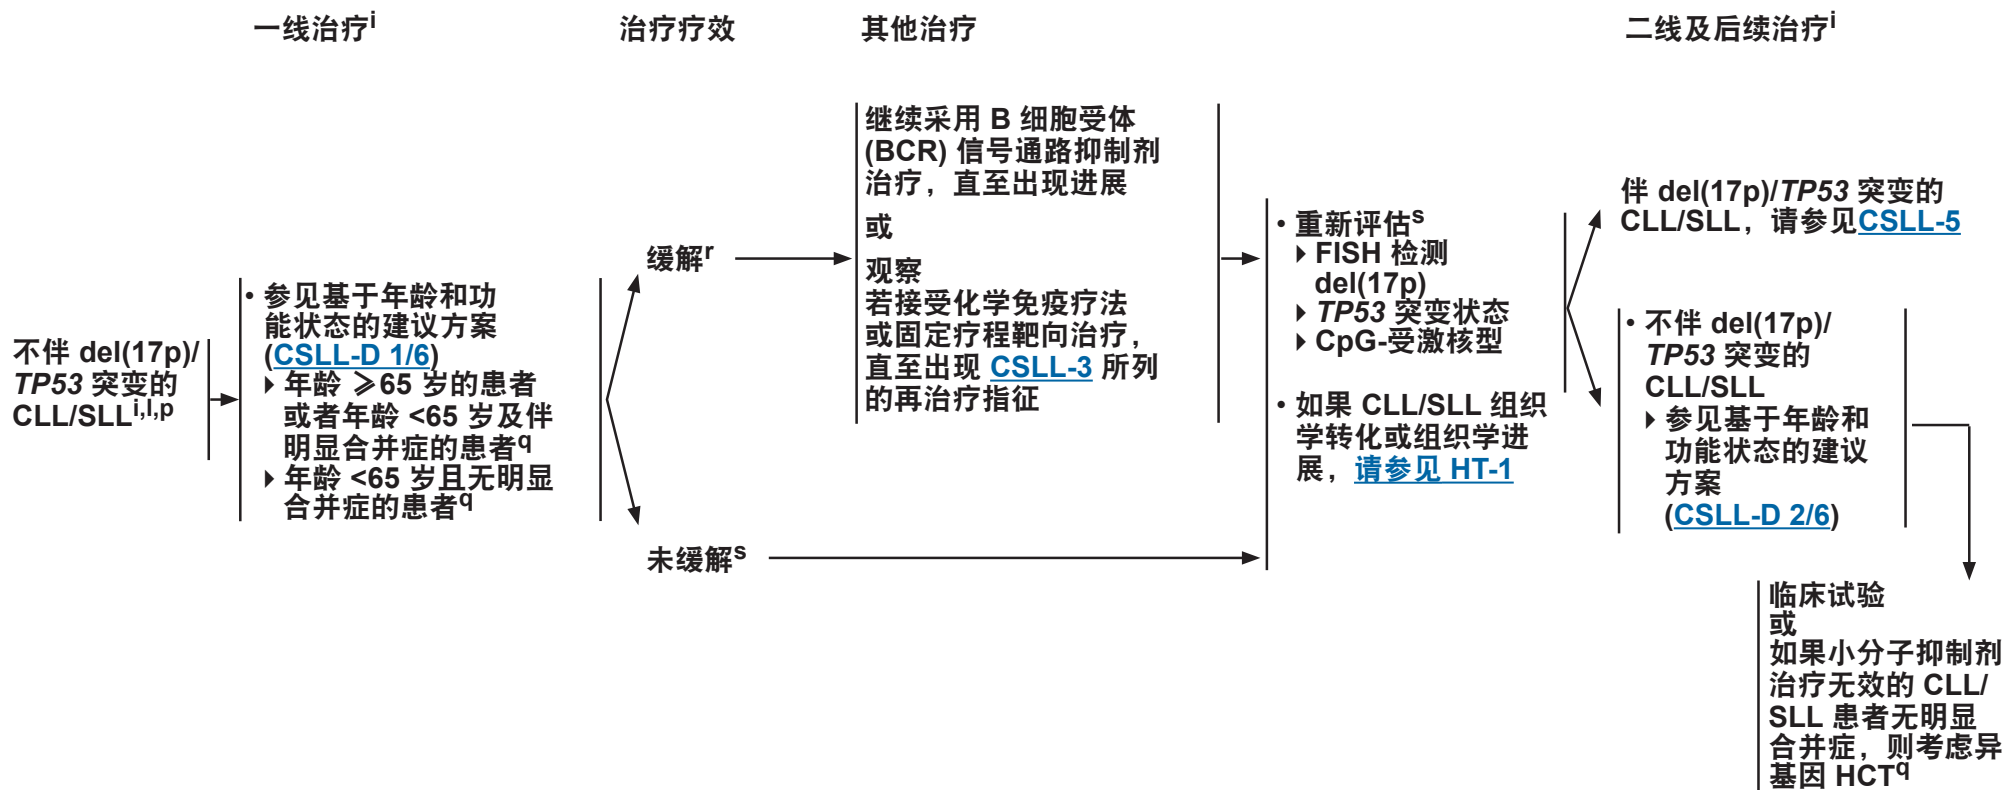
一线治疗$^{i}$

治疗疗效

其他治疗

二线及后续治疗$^{i}$

不伴 del(17p)/ *TP53* 突变的 CLL/SLL$^{i,l,p}$

• 参见基于年龄和功能状态的建议方案 (CSLL-D 1/6)
▸ 年龄 ≥65 岁的患者或者年龄 <65 岁及伴明显合并症的患者$^{q}$
▸ 年龄 <65 岁且无明显合并症的患者$^{q}$

缓解$^{r}$

未缓解$^{s}$

继续采用 B 细胞受体 (BCR) 信号通路抑制剂治疗，直至出现进展

或

观察
若接受化学免疫疗法或固定疗程靶向治疗，直至出现 CSLL-3 所列的再治疗指征

• 重新评估$^{s}$
▸ FISH 检测 del(17p)
▸ *TP53* 突变状态
▸ CpG-受激核型

• 如果 CLL/SLL 组织学转化或组织学进展，请参见 HT-1

伴 del(17p)/*TP53* 突变的 CLL/SLL，请参见CSLL-5

• 不伴 del(17p)/ *TP53* 突变的 CLL/SLL
▸ 参见基于年龄和功能状态的建议方案 (CSLL-D 2/6)

临床试验
或
如果小分子抑制剂治疗无效的 CLL/SLL 患者无明显合并症，则考虑异基因 HCT$^{q}$